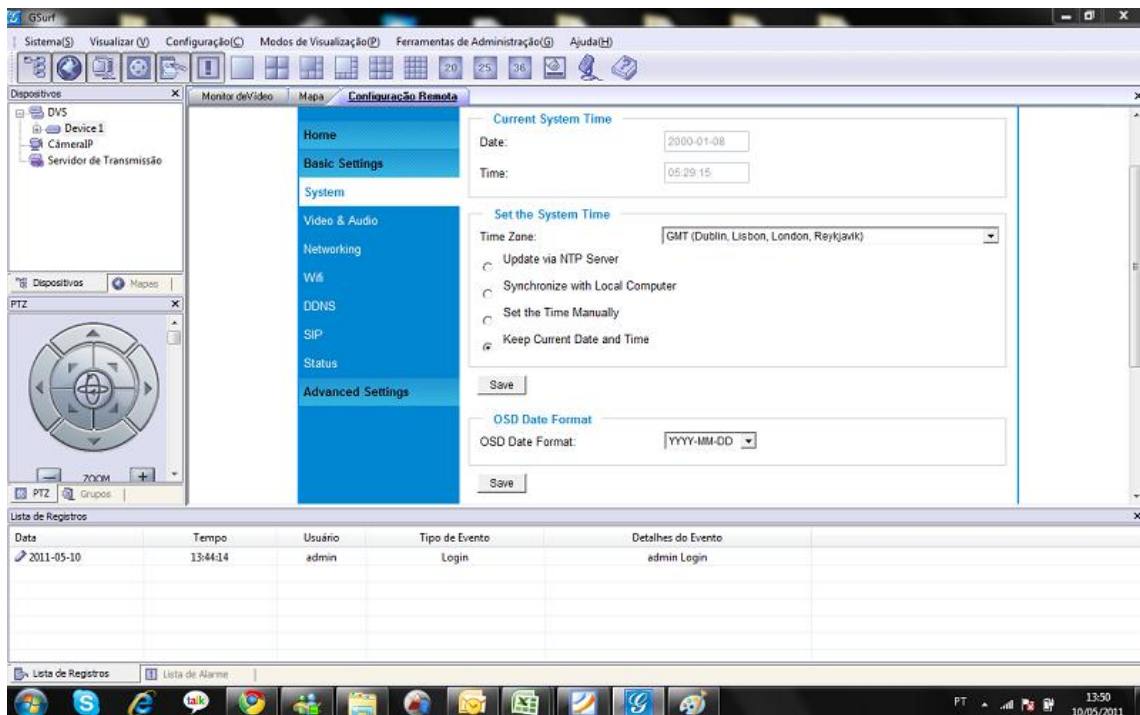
GSurf

Sistema(S) Visualizar (V) Configuração(C) Modos de Visualização(P) Ferramentas de Administração(G) Ajuda(H)

20 25 36

Dispositivos

DVS
Device1
CâmeraIP
Servidor de Transmissão

Dispositivos Mapas

PTZ

ZOOM

PTZ Grupos

Monitor deVídeo Mapa Configuração Remota

Home
Basic Settings
System
Video & Audio
Networking
Wifi
DDNS
SIP
Status
Advanced Settings

Current System Time
Date: 2000-01-08
Time: 05:29:15

Set the System Time
Time Zone: GMT (Dublin, Lisbon, London, Reykjavik)
Update via NTP Server
Synchronize with Local Computer
Set the Time Manually
Keep Current Date and Time

Save

OSD Date Format
OSD Date Format: YYYY-MM-DD

Save

Lista de Registros

| Data | Tempo | Usuário | Tipo de Evento | Detalhes do Evento |
|---|---|---|---|---|
| 2011-05-10 | 13:44:14 | admin | Login | admin Login |

Lista de Registros Lista de Alarme

PT 13:50 10/05/2011